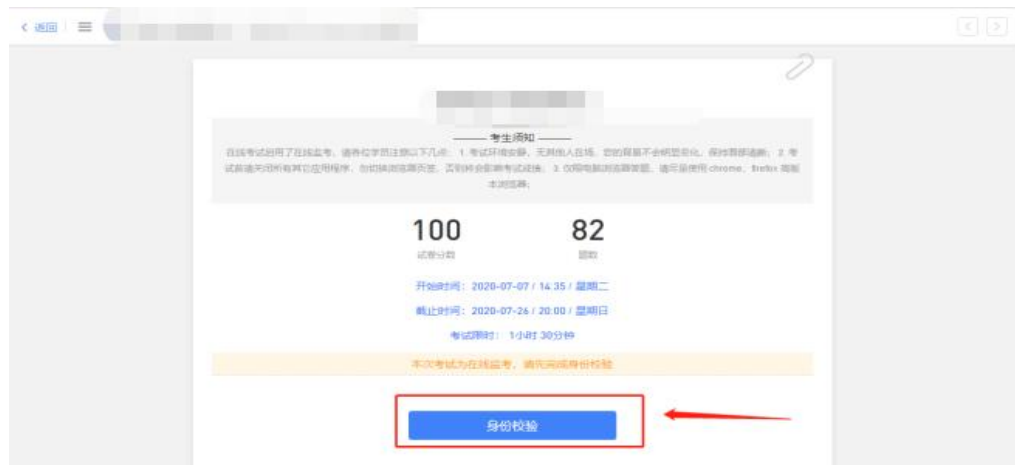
< 返回

—— 考生须知 ——

在线考试启用了在线监考，请各位学员注意以下几点：1. 考试环境安静，无其他人在场，您的背景不会明显变化，保持背景清晰；2. 考试前请关闭所有其它应用程序，勿切换浏览器页签，否则将会影响考试成绩；3. 仅限电脑浏览器答题，请尽量使用 chrome、firefox 等版本浏览器。

100
试卷分数

82
题数

开始时间：2020-07-07 / 14:35 / 星期二

截止时间：2020-07-26 / 20:00 / 星期日

考试限时：1小时 30分钟

本次考试为在线监考，请先完成身份校验

身份校验